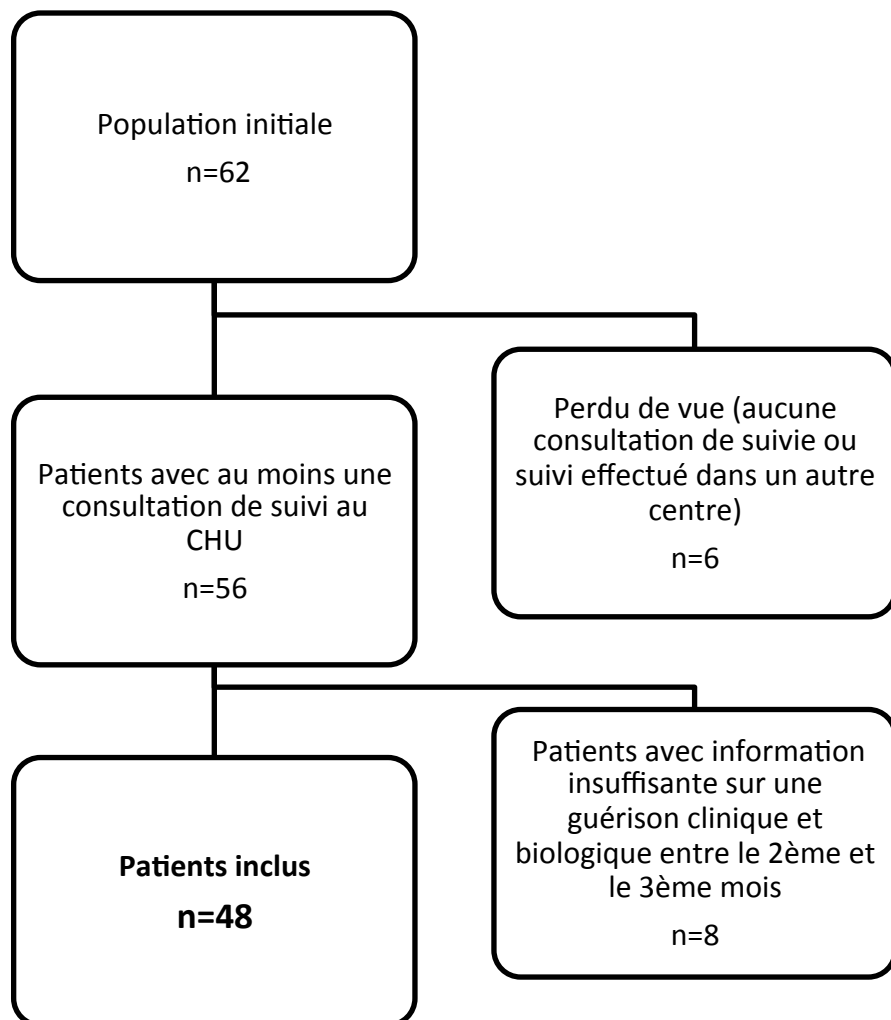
Population initiale

n=62

Perdu de vue (aucune consultation de suivie ou suivi effectué dans un autre centre)

n=6

Patients avec au moins une consultation de suivi au CHU

n=56

Patients avec information insuffisante sur une guérison clinique et biologique entre le 2ème et le 3ème mois

n=8

**Patients inclus**

**n=48**